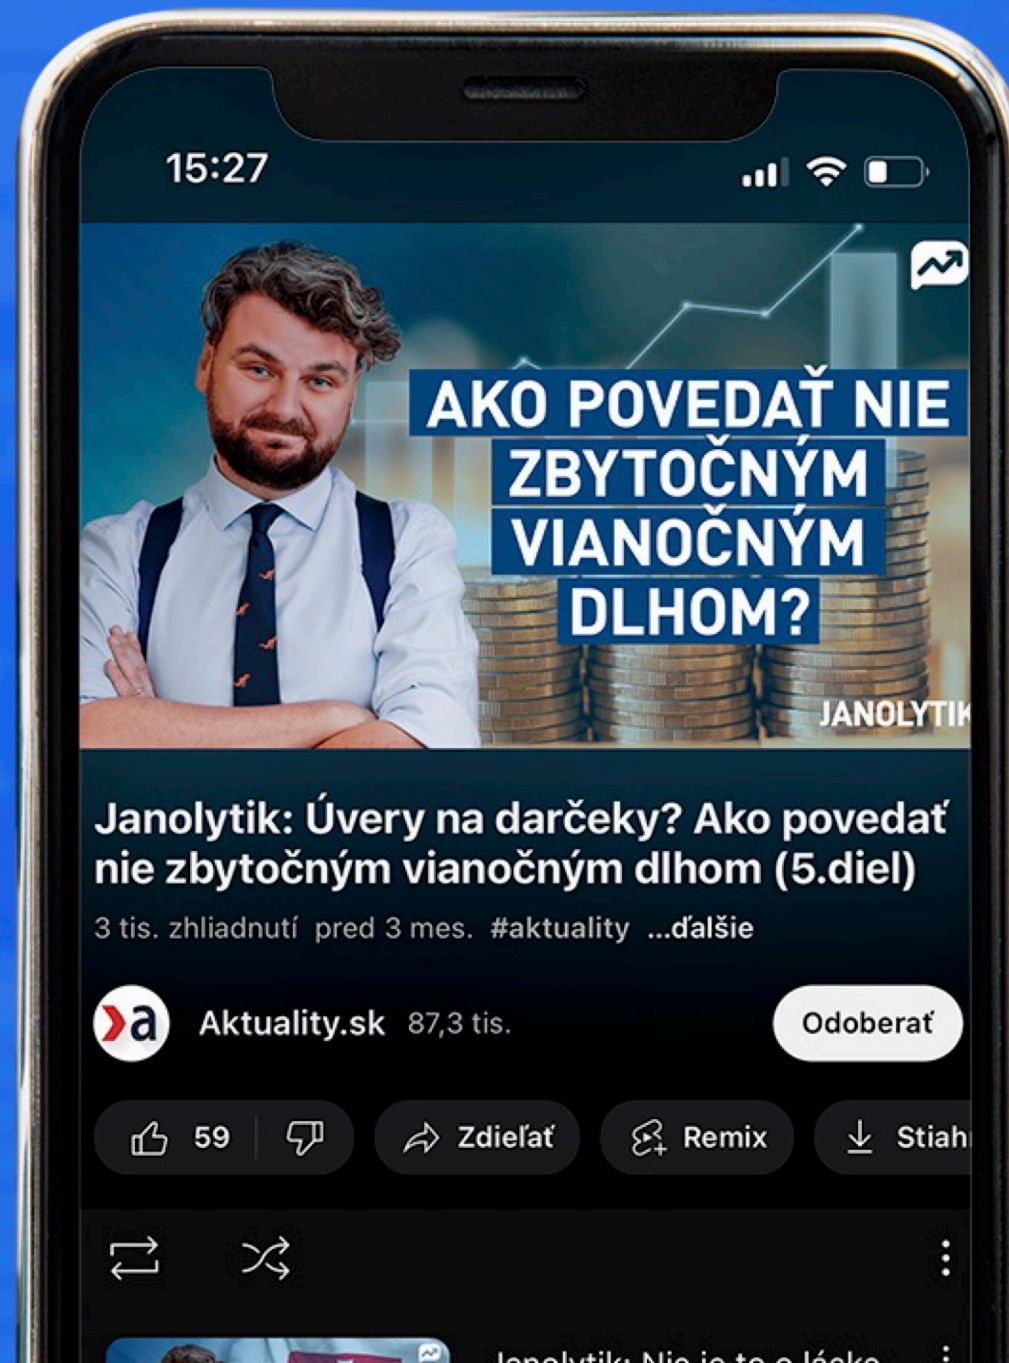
15:27

AKO POVEDAŤ NIE ZBYTOČNÝM VIANOČNÝM DLHOM?

JANOLYTIK

Janolytik: Úvery na darčeky? Ako povedať nie zbytočným vianočným dlhom (5.diel)

3 tis. zhliadnutí pred 3 mes. #aktuality ...ďalšie

Aktuality.sk 87,3 tis.

Odoberať

59

Zdieľať

Remix

Stiah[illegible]

Janolytik: Nie je to o láske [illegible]